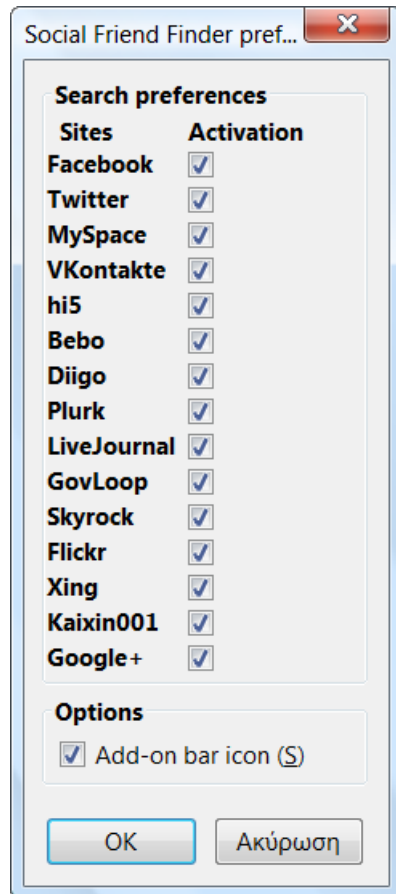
Social Friend Finder pref...

Search preferences

| Sites | Activation |
|---|---|
| Facebook | ☑ |
| Twitter | ☑ |
| MySpace | ☑ |
| VKontakte | ☑ |
| hi5 | ☑ |
| Bebo | ☑ |
| Diigo | ☑ |
| Plurk | ☑ |
| LiveJournal | ☑ |
| GovLoop | ☑ |
| Skyrock | ☑ |
| Flickr | ☑ |
| Xing | ☑ |
| Kaixin001 | ☑ |
| Google+ | ☑ |

Options

☑ Add-on bar icon (S)

OK

Ακύρωση